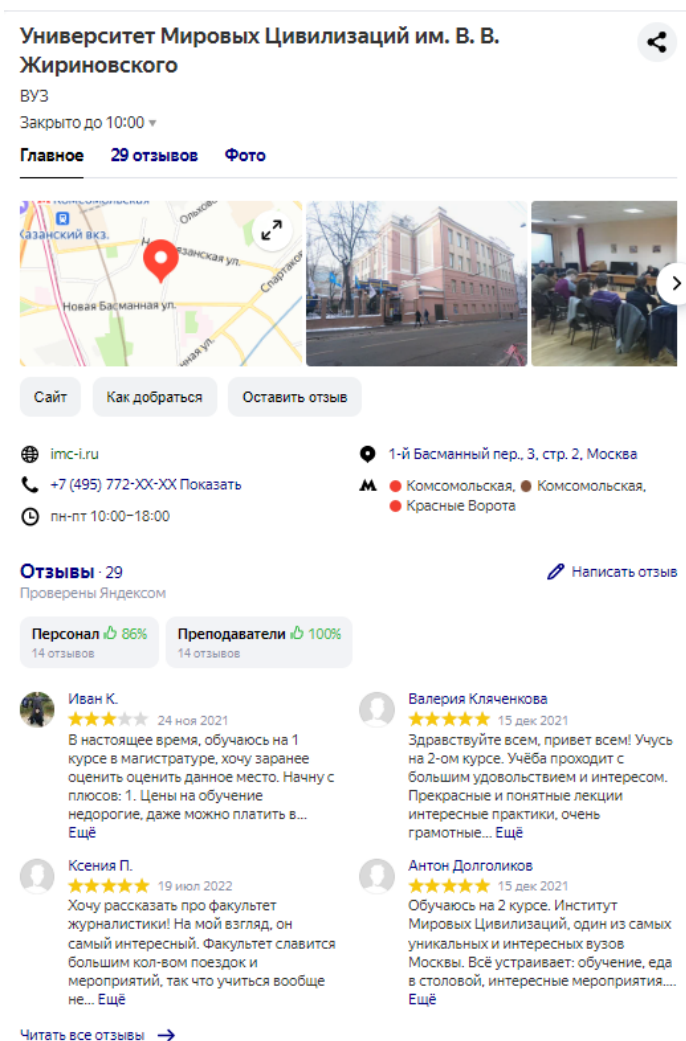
Университет Мировых Цивилизаций им. В. В. Жириновского

ВУЗ

Закрыто до 10:00

Главное 29 отзывов Фото

Комсомольская
Казанский вкз.
Ольховская
Новая Басманная ул.
Спартаковская
Казанская ул.

Сайт Как добраться Оставить отзыв

imc-i.ru

+7 (495) 772-XX-XX Показать

пн-пт 10:00–18:00

1-й Басманный пер., 3, стр. 2, Москва

Комсомольская, Комсомольская, Красные Ворота

Отзывы · 29
Проверены Яндексом

Написать отзыв

Персонал 86%
14 отзывов

Преподаватели 100%
14 отзывов

Иван К.
24 ноя 2021
В настоящее время, обучаюсь на 1 курсе в магистратуре, хочу заранее оценить оценить данное место. Начну с плюсов: 1. Цены на обучение недорогие, даже можно платить в... Ещё

Валерия Кляченкова
15 дек 2021
Здравствуйте всем, привет всем! Учусь на 2-ом курсе. Учёба проходит с большим удовольствием и интересом. Прекрасные и понятные лекции интересные практики, очень грамотные... Ещё

Ксения П.
19 июл 2022
Хочу рассказать про факультет журналистики! На мой взгляд, он самый интересный. Факультет славится большим кол-вом поездок и мероприятий, так что учиться вообще не... Ещё

Антон Долголиков
15 дек 2021
Обучаюсь на 2 курсе. Институт Мировых Цивилизаций, один из самых уникальных и интересных вузов Москвы. Всё устраивает: обучение, еда в столовой, интересные мероприятия.... Ещё

Читать все отзывы